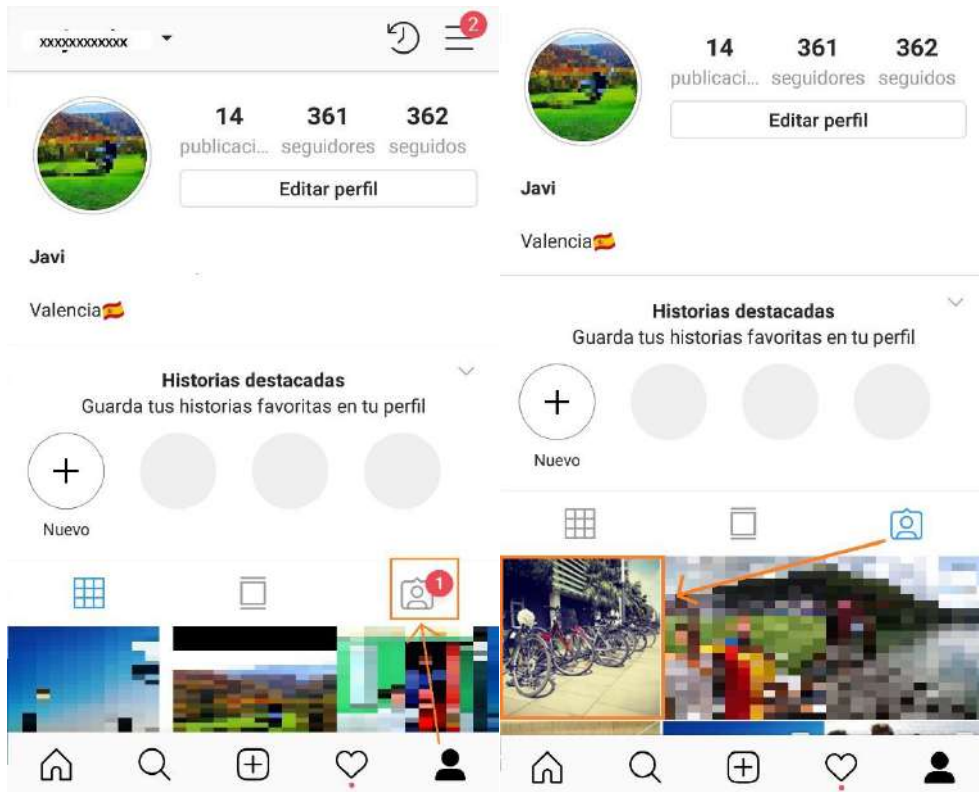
xxxxxxxxxxxx

2

14 publicaci... 361 seguidores 362 seguidos

Editar perfil

Javi

Valencia🇪🇸

Historias destacadas
Guarda tus historias favoritas en tu perfil

Nuevo

1

14 publicaci... 361 seguidores 362 seguidos

Editar perfil

Javi

Valencia🇪🇸

Historias destacadas
Guarda tus historias favoritas en tu perfil

Nuevo